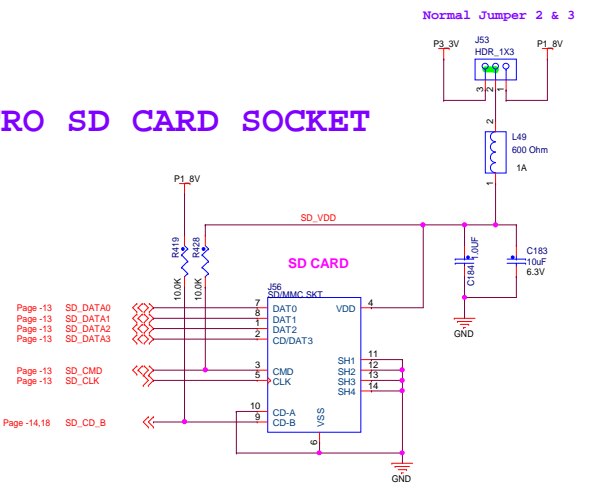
Normal Jumper 2 & 3

J53
HDR_1X3
P3_3V
P1_8V
3 2 1

RO SD CARD SOCKET

2
L49
600 Ohm
1A
1

P1_8V

SD_VDD

R419
10.0K
R428
10.0K

SD CARD

C184
1.0uF
C183
10uF
6.3V

GND

J56
SD/MMC SKT

Page -13 SD_DATA0
Page -13 SD_DATA1
Page -13 SD_DATA2
Page -13 SD_DATA3

7 DAT0
8 DAT1
1 DAT2
2 CD/DAT3

VDD 4

Page -13 SD_CMD
Page -13 SD_CLK

3 CMD
5 CLK

SH1 11
SH2 12
SH3 13
SH4 14

Page -14,18 SD_CD_B

10 CD-A
9 CD-B

VSS
6

GND